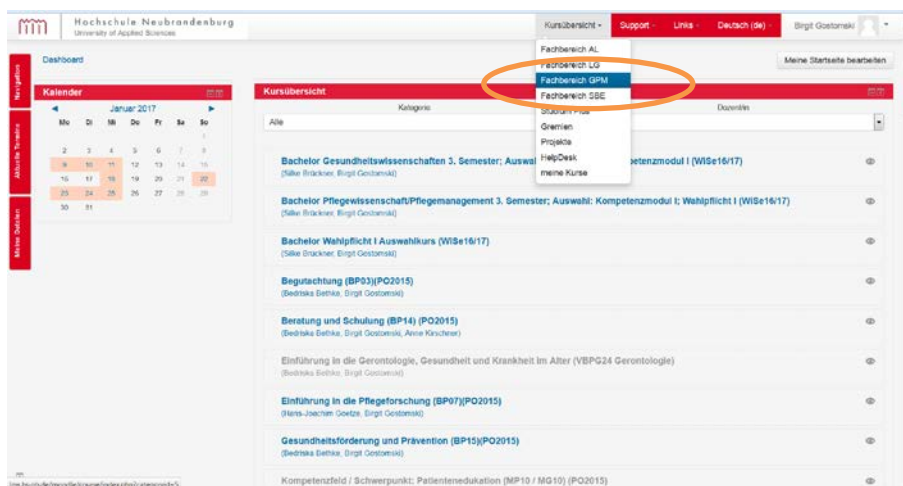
Hochschule Neubrandenburg
University of Applied Sciences

Kursübersicht · Support · Links · Deutsch (de) · Birgit Gostomski

Navigation
Aktuelle Termine
Meine Dateien

Dashboard

Meine Startseite bearbeiten

Kalender

Januar 2017

| Mo | Di | Mi | Do | Fr | Sa | So |
|---|---|---|---|---|---|---|
| | | | | | | 1 |
| 2 | 3 | 4 | 5 | 6 | 7 | 8 |
| 9 | 10 | 11 | 12 | 13 | 14 | 15 |
| 16 | 17 | 18 | 19 | 20 | 21 | 22 |
| 23 | 24 | 25 | 26 | 27 | 28 | 29 |
| 30 | 31 | | | | | |

Kursübersicht

Kategorie

Dozent/in

Alle

Fachbereich AL
Fachbereich LG
Fachbereich GPM
Fachbereich SBE
Studium Plus
Gremien
Projekte
HelpDesk
meine Kurse

Bachelor Gesundheitswissenschaften 3. Semester; Auswahl: Kompetenzmodul I (WiSe16/17)
(Silke Brückner, Birgit Gostomski)

Bachelor Pflegewissenschaft/Pflegemanagement 3. Semester; Auswahl: Kompetenzmodul I; Wahlpflicht I (WiSe16/17)
(Silke Brückner, Birgit Gostomski)

Bachelor Wahlpflicht I Auswahlkurs (WiSe16/17)
(Silke Brückner, Birgit Gostomski)

Begutachtung (BP03)(PO2015)
(Bedriska Bethke, Birgit Gostomski)

Beratung und Schulung (BP14) (PO2015)
(Bedriska Bethke, Birgit Gostomski, Anne Kirschner)

Einführung in die Gerontologie, Gesundheit und Krankheit im Alter (VBPG24 Gerontologie)
(Bedriska Bethke, Birgit Gostomski)

Einführung in die Pflegeforschung (BP07)(PO2015)
(Hans-Joachim Goetze, Birgit Gostomski)

Gesundheitsförderung und Prävention (BP15)(PO2015)
(Bedriska Bethke, Birgit Gostomski)

Kompetenzfeld / Schwerpunkt: Patientenedukation (MP10 / MG10) (PO2015)

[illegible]